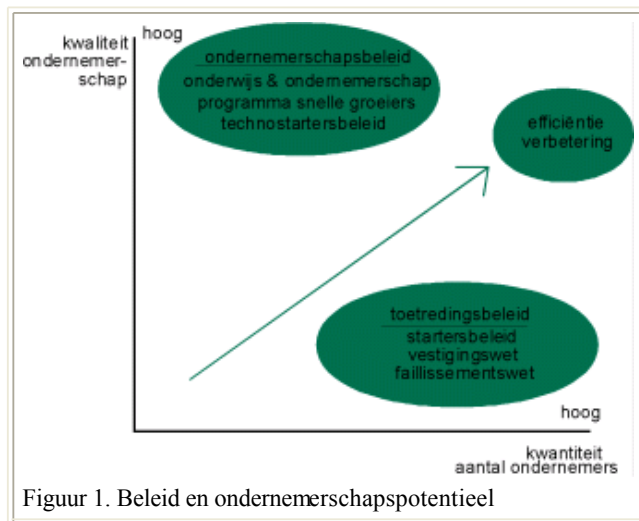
kwaliteit ondernemerschap

hoog

ondernemerschapsbeleid
onderwijs & ondernemerschap
programma snelle groeiers
technostartersbeleid

efficiëntie verbetering

toetredingsbeleid
startersbeleid
vestigingswet
faillissementswet

hoog

kwantiteit aantal ondernemers

Figuur 1. Beleid en ondernemerschapspotentieel